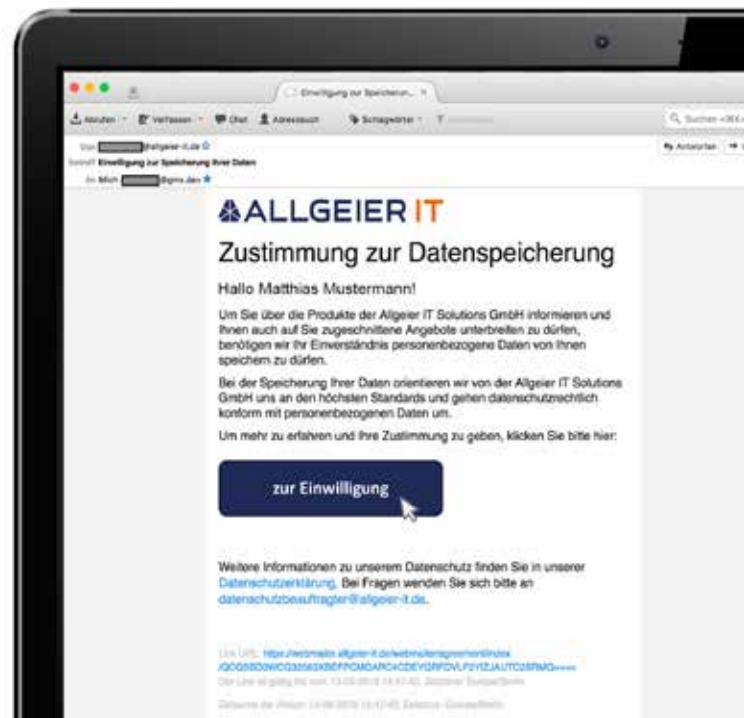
Einwilligung zur Speicherun... ×

Abrufen · Verfassen · Chat · Adressbuch · Schlagwörter · Suchen <⌘K>

Von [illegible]@allgeier-it.de
Betreff Einwilligung zur Speicherung Ihrer Daten
An Mich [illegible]@gmx.de

Antworten

ALLGEIER IT

Zustimmung zur Datenspeicherung

Hallo Matthias Mustermann!

Um Sie über die Produkte der Allgeier IT Solutions GmbH informieren und Ihnen auch auf Sie zugeschnittene Angebote unterbreiten zu dürfen, benötigen wir Ihr Einverständnis personenbezogene Daten von Ihnen speichern zu dürfen.

Bei der Speicherung Ihrer Daten orientieren wir von der Allgeier IT Solutions GmbH uns an den höchsten Standards und gehen datenschutzrechtlich konform mit personenbezogenen Daten um.

Um mehr zu erfahren und Ihre Zustimmung zu geben, klicken Sie bitte hier:

zur Einwilligung

Weitere Informationen zu unserem Datenschutz finden Sie in unserer Datenschutzerklärung. Bei Fragen wenden Sie sich bitte an datenschutzbeauftragter@allgeier-it.de.

Link URL: https://webmailer.allgeier-it.de/webmailer/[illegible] /QCG5SD3WCG3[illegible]
Der Link ist gültig bis zum 13.06.2018 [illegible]

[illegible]